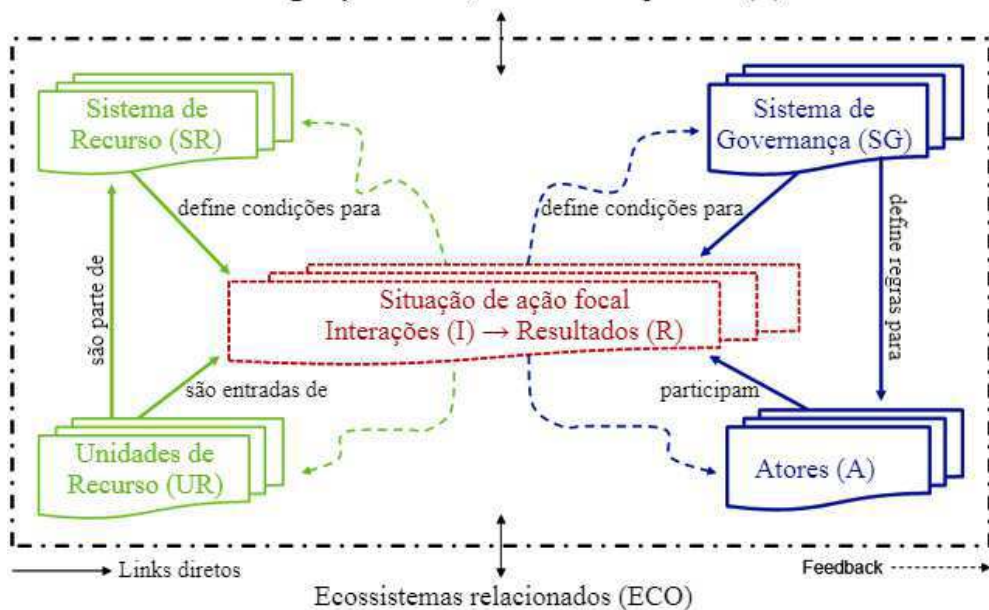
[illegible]

Sistema de Recurso (SR)

Sistema de Governança (SG)

define condições para

define condições para

define regras para

são parte de

Situação de ação focal
Interações (I) ⟶ Resultados (R)

são entradas de

participam

Unidades de Recurso (UR)

Atores (A)

Links diretos

Feedback

Ecossistemas relacionados (ECO)